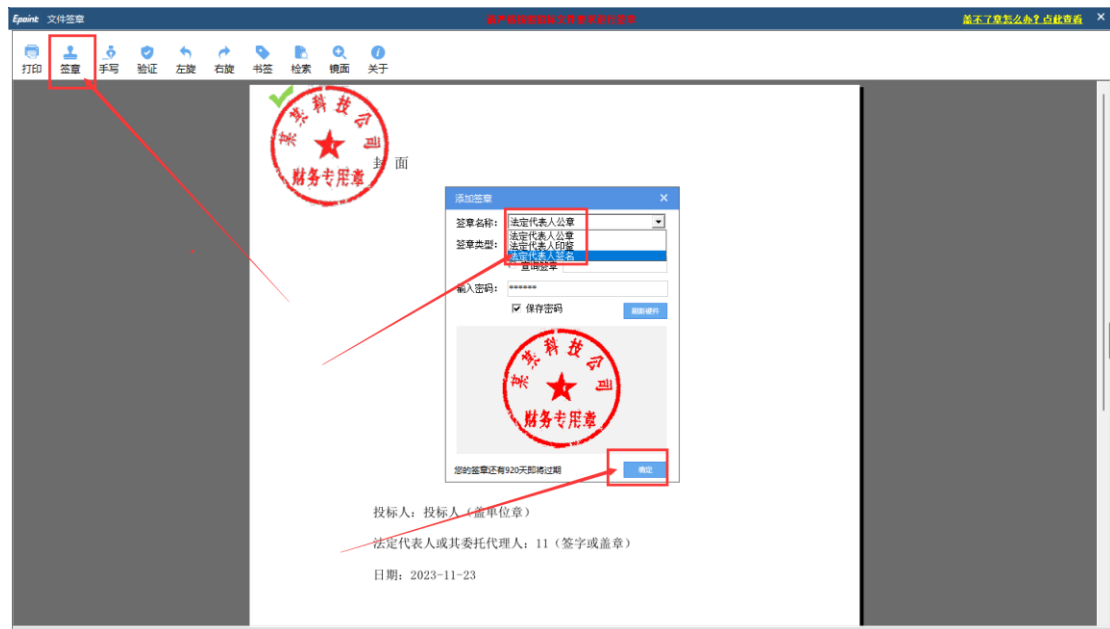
Epoint 文件签章

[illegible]

盖不了章怎么办？点此查看

打印 签章 手写 验证 左旋 右旋 书签 检索 镜面 关于

某某科技公司 财务专用章

封 面

添加签章

签章名称： 法定代表人公章

法定代表人公章
法定代表人印鉴
法定代表人签名

签章类型：

查询签章

输入密码： ******

保存密码

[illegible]

某某科技公司 财务专用章

您的签章还有920天即将过期

确定

投标人：投标人（盖单位章）

法定代表人或其委托代理人：11（签字或盖章）

日期：2023-11-23